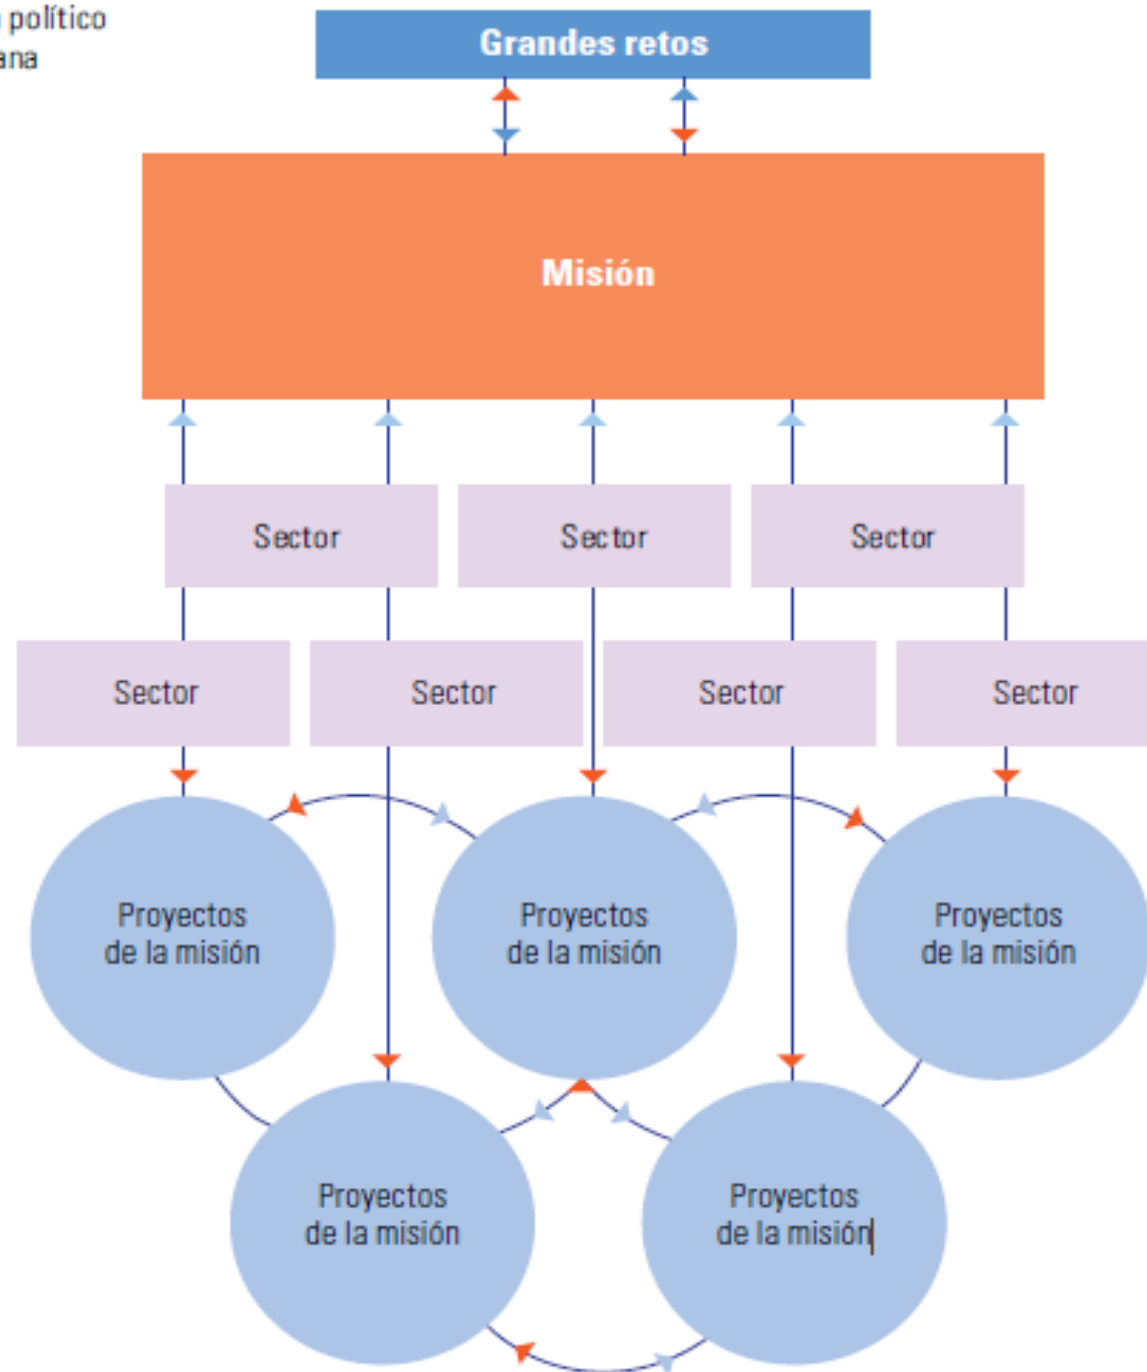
político
ana

Grandes retos

Misión

Sector

Sector

Sector

Sector

Sector

Sector

Sector

Proyectos de la misión

Proyectos de la misión

Proyectos de la misión

Proyectos de la misión

Proyectos de la misión